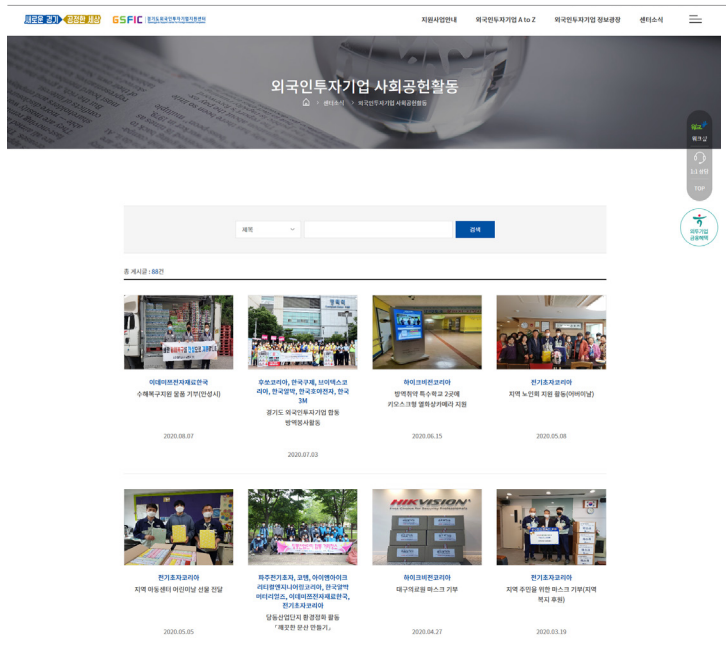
새로운 경기 공정한 세상 GSFIC 경기도외국인투자기업지원센터

지원사업안내 외국인투자기업 A to Z 외국인투자기업 정보광장 센터소식

외국인투자기업 사회공헌활동

센터소식 > 외국인투자기업 사회공헌활동

위챗 1:1 상담 TOP

외투기업 공동채용

제목

검색

총 게시글 : 88건

이데미쓰전자재료한국
수해복구지원 물품 기부(안성시)
2020.08.07

후쏘코리아, 한국쿠제, 브이텍스코리아, 한국알박, 한국호야전자, 한국3M
경기도 외국인투자기업 합동 방역봉사활동
2020.07.03

하이크비전코리아
방역현약 특수학교 2곳에 키오스크형 열화상카메라 지원
2020.06.15

전기초자코리아
지역 노인회 지원 활동(어버이날)
2020.05.08

전기초자코리아
지역 아동센터 어린이날 선물 전달
2020.05.05

파주전기초자, 코템, 아이엠아이크리티컬엔지니어링코리아, 한국알박머티리얼즈, 이데미쓰전자재료한국, 전기초자코리아
당동산업단지 환경정화 활동 「깨끗한 문산 만들기」
2020.04.29

하이크비전코리아
대구의료원 마스크 기부
2020.04.27

전기초자코리아
지역 주민을 위한 마스크 기부(지역복지 후원)
2020.03.19